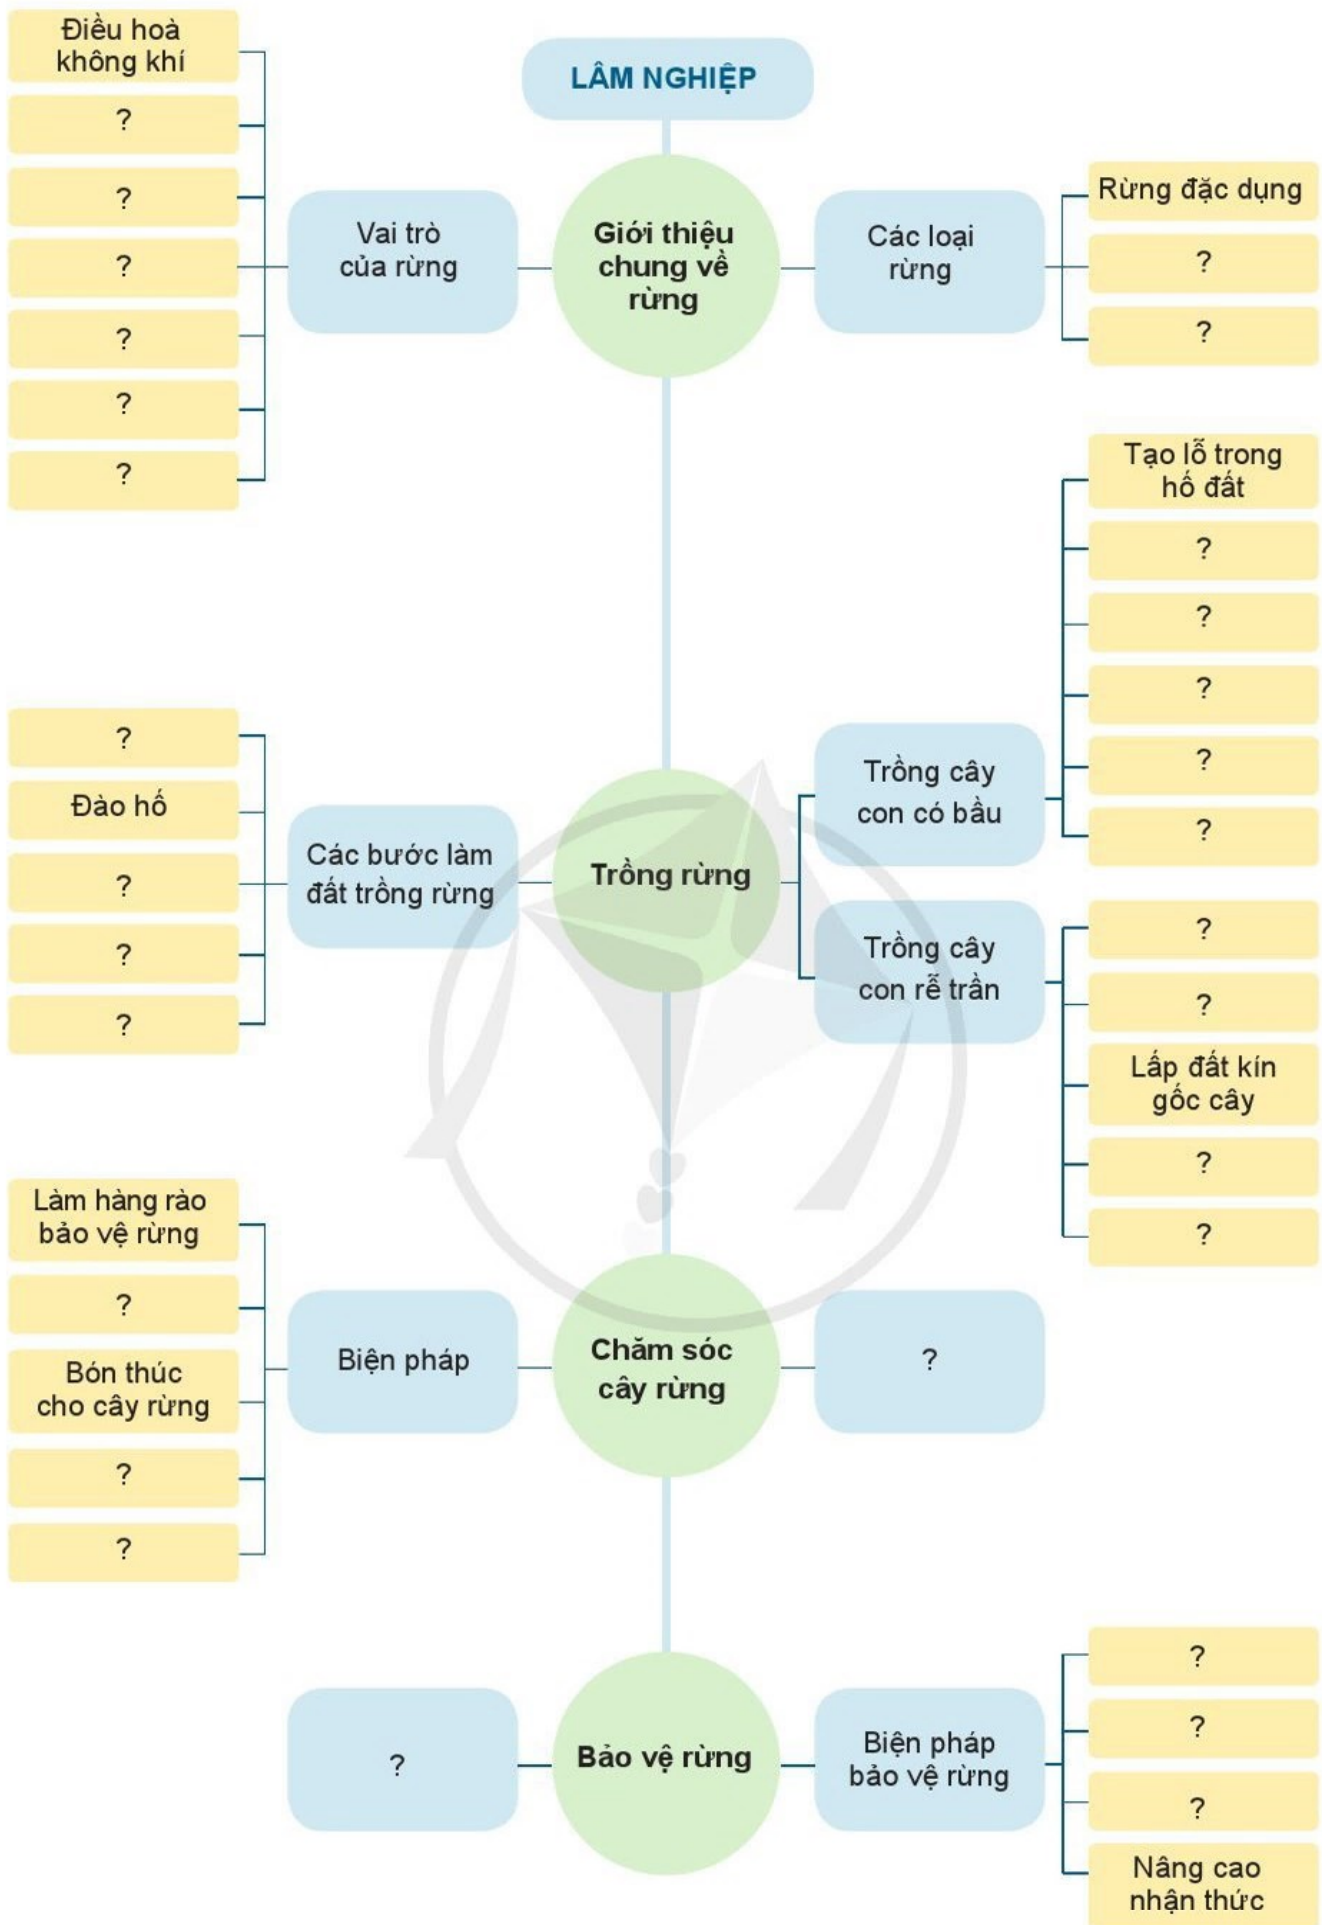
LÂM NGHIỆP

Điều hoà không khí
?
?
?
?
?
?

Vai trò của rừng

Giới thiệu chung về rừng

Các loại rừng

Rừng đặc dụng
?
?

Tạo lỗ trong hố đất
?
?
?
?
?

?
Đào hố
?
?
?

Các bước làm đất trồng rừng

Trồng rừng

Trồng cây con có bầu

Trồng cây con rễ trần

?
?
Lấp đất kín gốc cây
?
?

Làm hàng rào bảo vệ rừng
?
Bón thúc cho cây rừng
?
?

Biện pháp

Chăm sóc cây rừng

?

?

Bảo vệ rừng

Biện pháp bảo vệ rừng

?
?
?
Nâng cao nhận thức